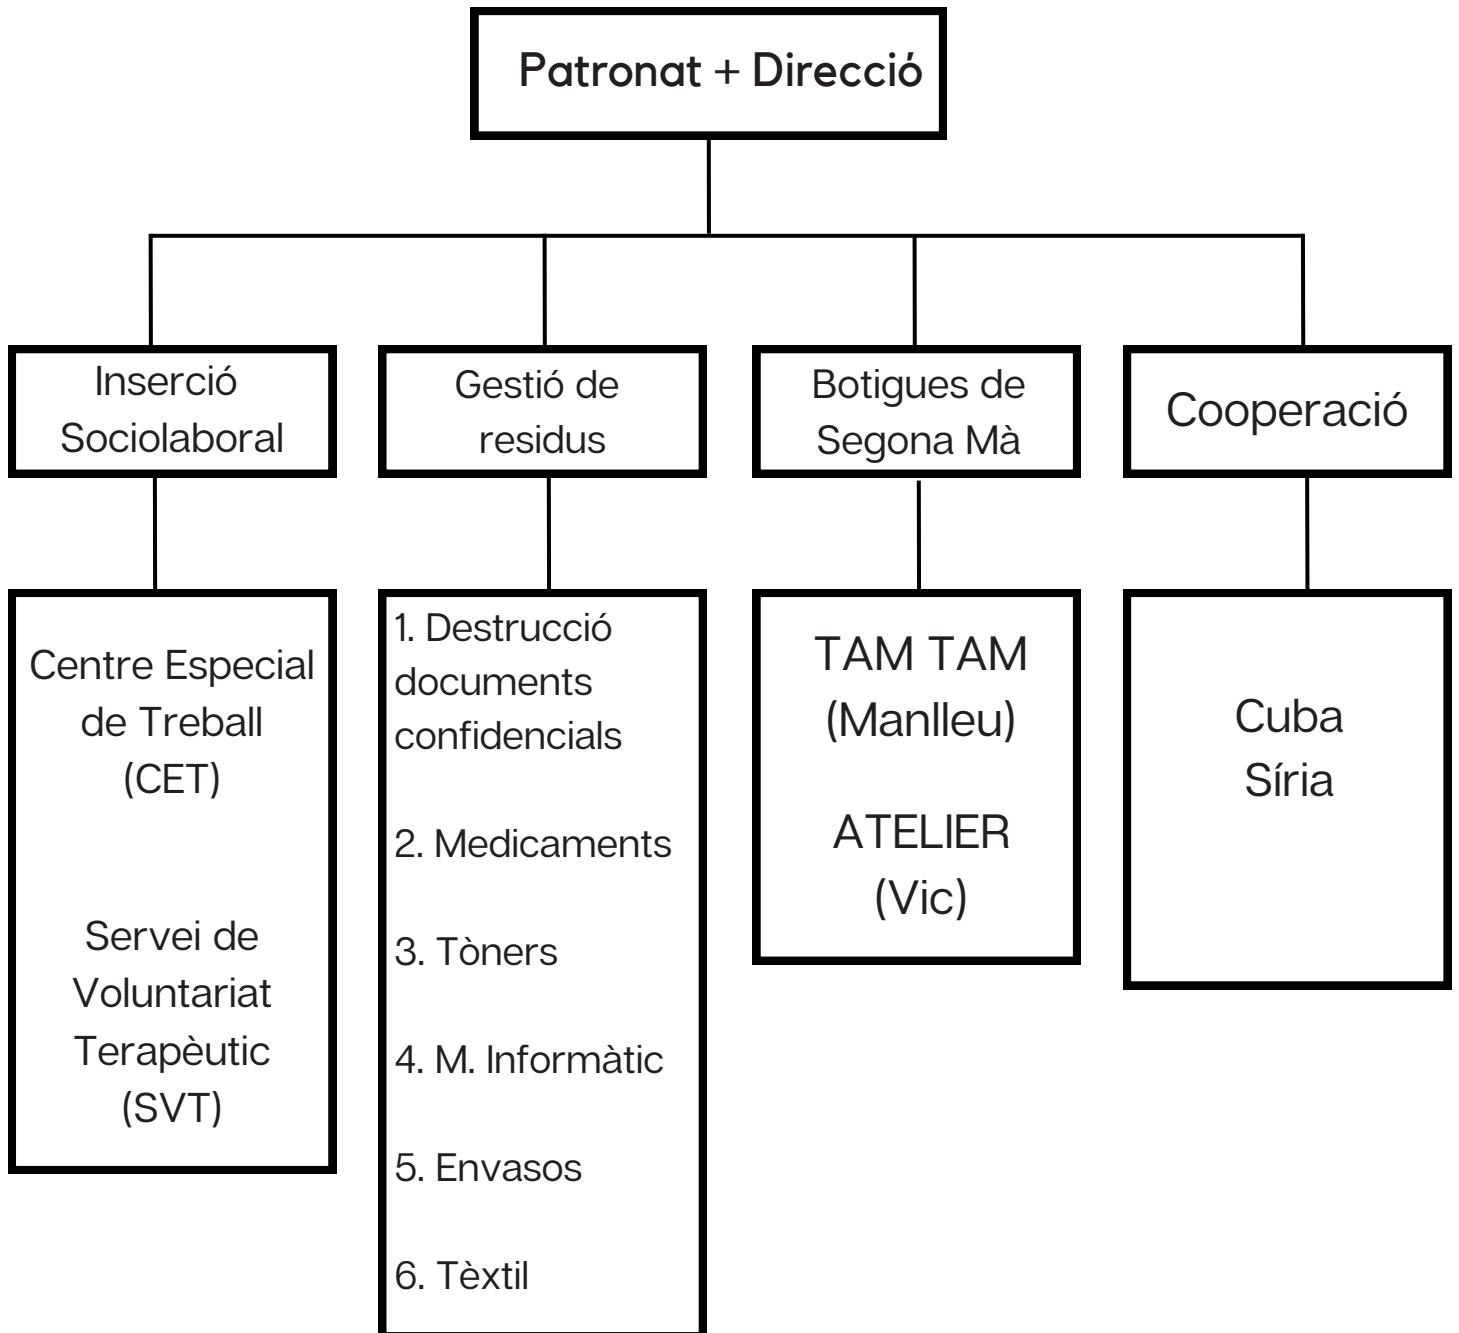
Patronat + Direcció

Inserció Sociolaboral

Gestió de residus

Botigues de Segona Mà

Cooperació

Centre Especial de Treball (CET)

Servei de Voluntariat Terapèutic (SVT)

1. Destrucció documents confidencials

2. Medicaments

3. Tòners

4. M. Informàtic

5. Envasos

6. Tèxtil

TAM TAM (Manlleu)

ATELIER (Vic)

Cuba
Síria